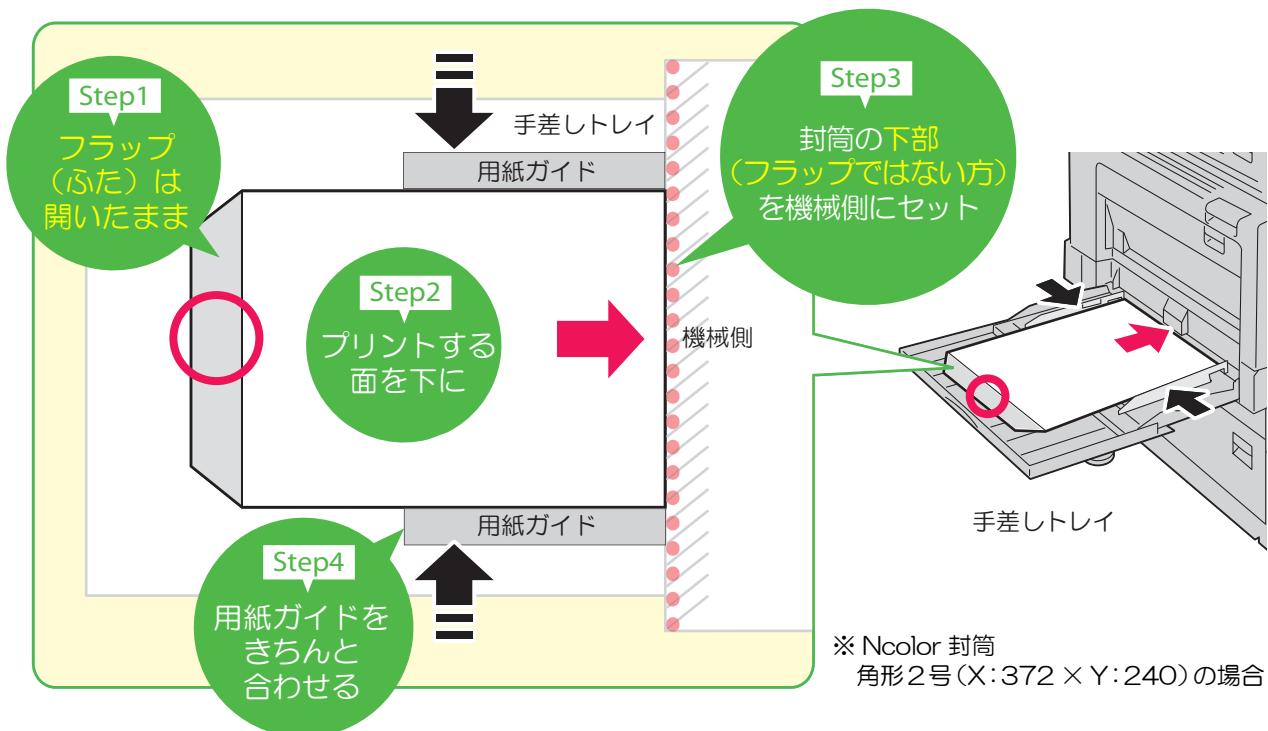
Step1
フラップ（ふた）は開いたまま

手差しトレイ

用紙ガイド

Step2
プリントする面を下に

機械側

用紙ガイド

Step3
封筒の下部（フラップではない方）を機械側にセット

Step4
用紙ガイドをきちんと合わせる

手差しトレイ

※ Ncolor 封筒
角形２号（X：372 × Y：240）の場合